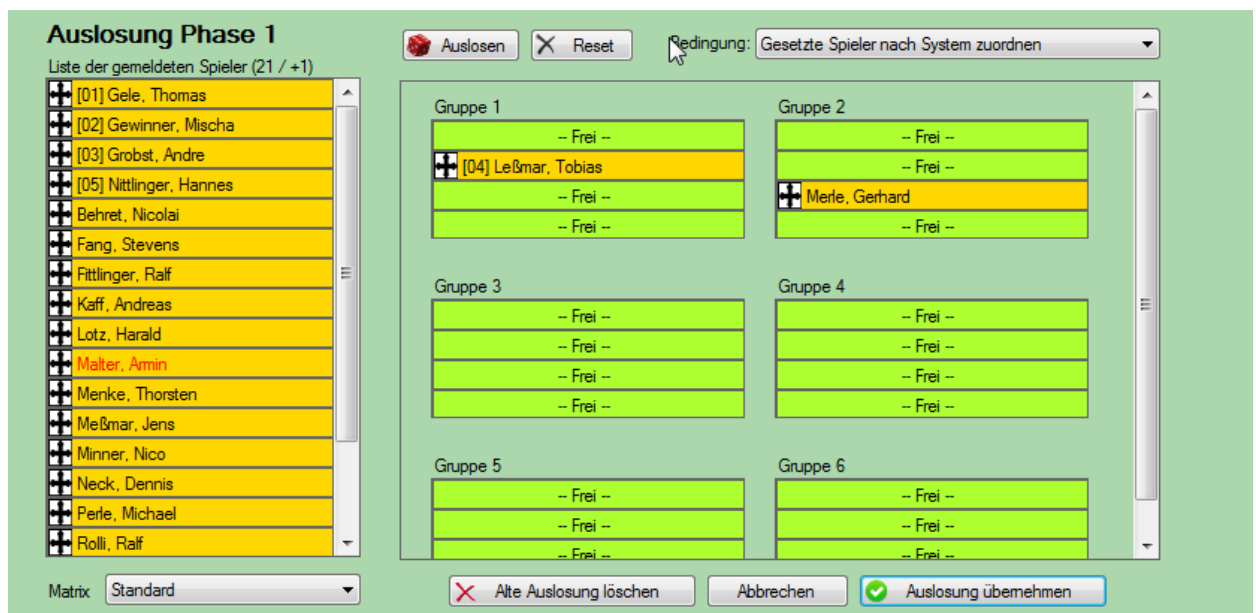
Auslosung Phase 1

Liste der gemeldeten Spieler (21 / +1)

[01] Gele, Thomas
[02] Gewinner, Mischa
[03] Grobst, Andre
[05] Nittlinger, Hannes
Behret, Nicolai
Fang, Stevens
Fittlinger, Ralf
Kaff, Andreas
Lotz, Harald
Malter, Armin
Menke, Thorsten
Meßmar, Jens
Minner, Nico
Neck, Dennis
Perle, Michael
Rolli, Ralf

Auslosen
Reset
Bedingung: Gesetzte Spieler nach System zuordnen

Gruppe 1
-- Frei --
[04] Leßmar, Tobias
-- Frei --
-- Frei --

Gruppe 2
-- Frei --
-- Frei --
Merle, Gerhard
-- Frei --

Gruppe 3
-- Frei --
-- Frei --
-- Frei --
-- Frei --

Gruppe 4
-- Frei --
-- Frei --
-- Frei --
-- Frei --

Gruppe 5
-- Frei --
-- Frei --
-- Frei --

Gruppe 6
-- Frei --
-- Frei --
-- Frei --

Matrix Standard

Alte Auslosung löschen
Abbrechen
Auslosung übernehmen